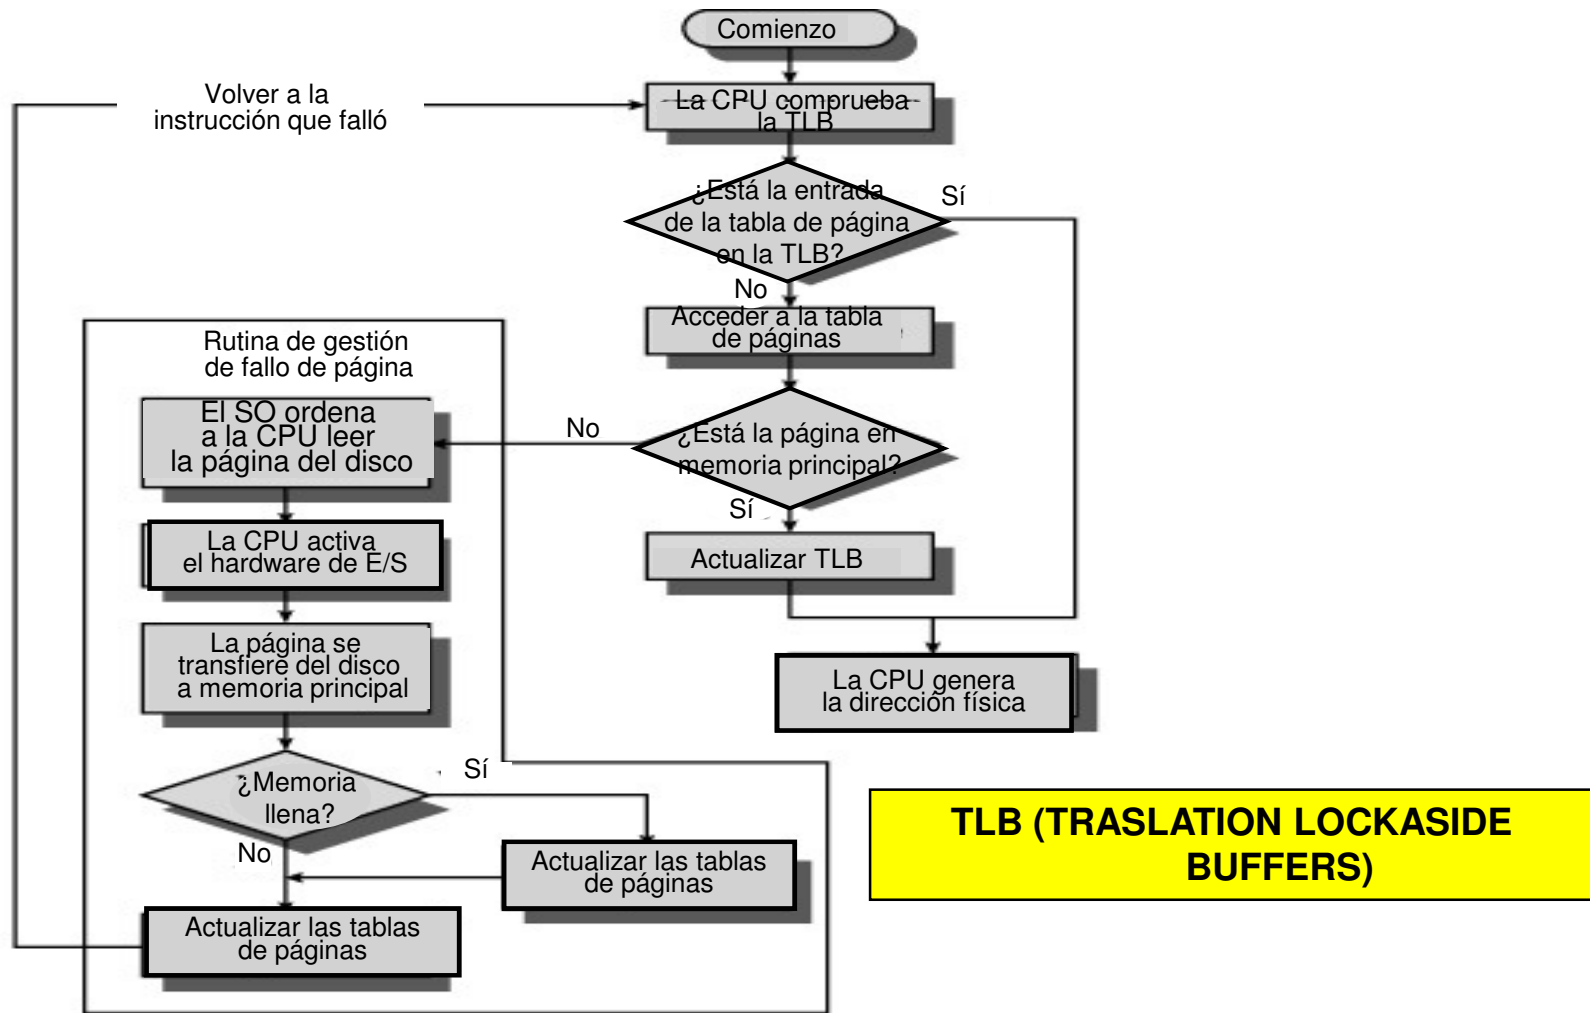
Comienzo

Volver a la instrucción que falló

La CPU comprueba la TLB

¿Está la entrada de la tabla de página en la TLB?

Sí

No

Acceder a la tabla de páginas

Rutina de gestión de fallo de página

El SO ordena a la CPU leer la página del disco

No

¿Está la página en memoria principal?

Sí

La CPU activa el hardware de E/S

Actualizar TLB

La página se transfiere del disco a memoria principal

La CPU genera la dirección física

¿Memoria llena?

Sí

No

Actualizar las tablas de páginas

Actualizar las tablas de páginas

TLB (TRASLATION LOCKASIDE BUFFERS)